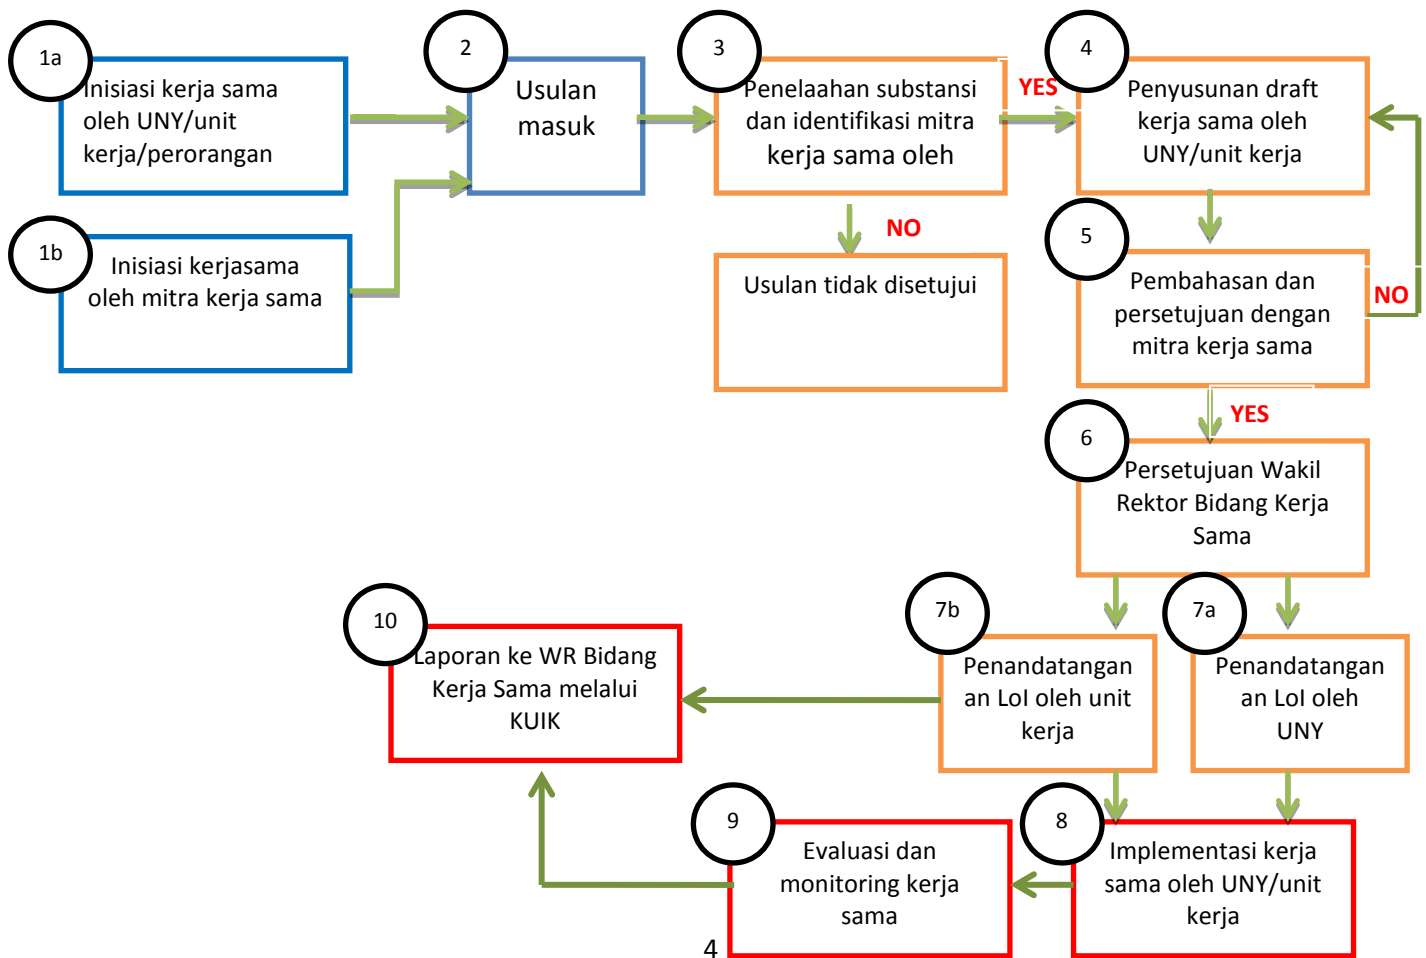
1a
Inisiasi kerja sama oleh UNY/unit kerja/perorangan

1b
Inisiasi kerjasama oleh mitra kerja sama

2
Usulan masuk

3
Penelaahan substansi dan identifikasi mitra kerja sama oleh

YES

NO

Usulan tidak disetujui

4
Penyusunan draft kerja sama oleh UNY/unit kerja

5
Pembahasan dan persetujuan dengan mitra kerja sama

NO

YES

6
Persetujuan Wakil Rektor Bidang Kerja Sama

7b
Penandatangan an LoI oleh unit kerja

7a
Penandatangan an LoI oleh UNY

10
Laporan ke WR Bidang Kerja Sama melalui KUIK

9
Evaluasi dan monitoring kerja sama

8
Implementasi kerja sama oleh UNY/unit kerja

4